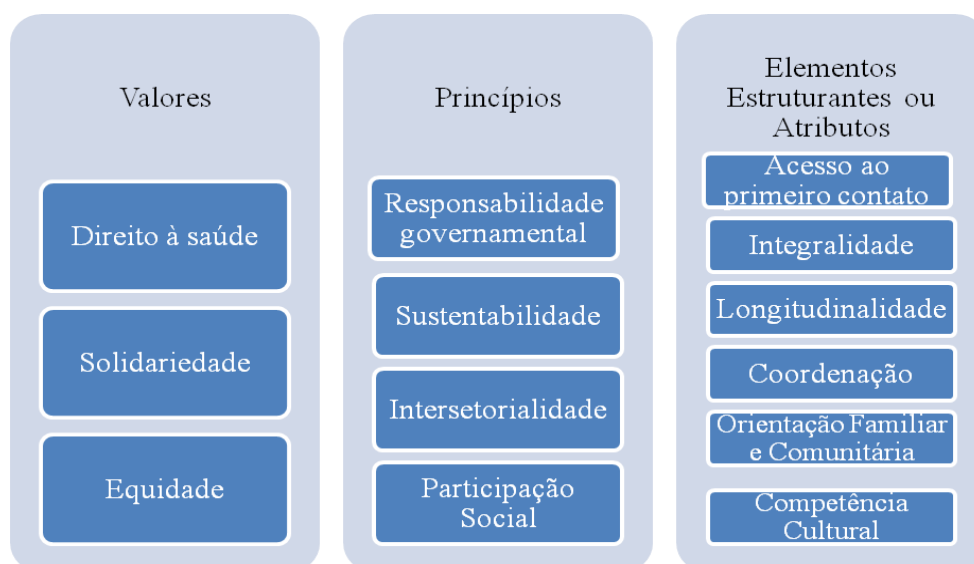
Valores

Direito à saúde

Solidariedade

Equidade

Princípios

Responsabilidade governamental

Sustentabilidade

Intersetorialidade

Participação Social

Elementos Estruturantes ou Atributos

Acesso ao primeiro contato

Integralidade

Longitudinalidade

Coordenação

Orientação Familiar e Comunitária

Competência Cultural